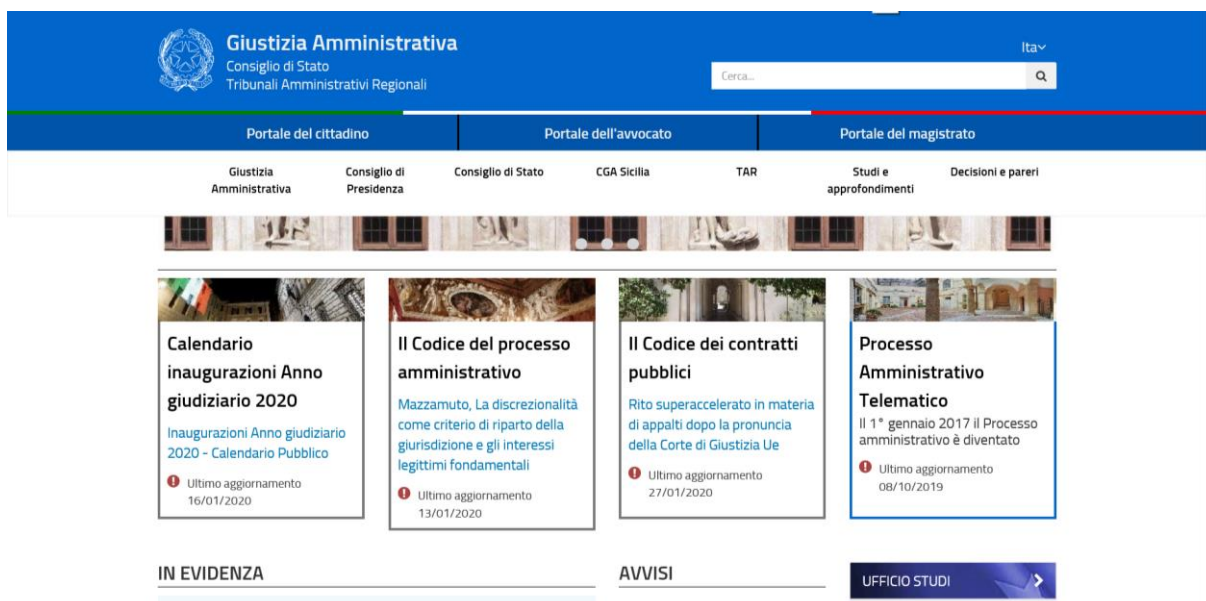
Giustizia Amministrativa
Consiglio di Stato
Tribunali Amministrativi Regionali

Ita

Cerca...

Portale del cittadino | Portale dell'avvocato | Portale del magistrato

Giustizia Amministrativa
Consiglio di Presidenza
Consiglio di Stato
CGA Sicilia
TAR
Studi e approfondimenti
Decisioni e pareri

Calendario inaugurazioni Anno giudiziario 2020

Inaugurazioni Anno giudiziario 2020 - Calendario Pubblico

Ultimo aggiornamento 16/01/2020

Il Codice del processo amministrativo

Mazzamuto, La discrezionalità come criterio di riparto della giurisdizione e gli interessi legittimi fondamentali

Ultimo aggiornamento 13/01/2020

Il Codice dei contratti pubblici

Rito superaccelerato in materia di appalti dopo la pronuncia della Corte di Giustizia Ue

Ultimo aggiornamento 27/01/2020

Processo Amministrativo Telematico

Il 1° gennaio 2017 il Processo amministrativo è diventato

Ultimo aggiornamento 08/10/2019

IN EVIDENZA

AVVISI

UFFICIO STUDI